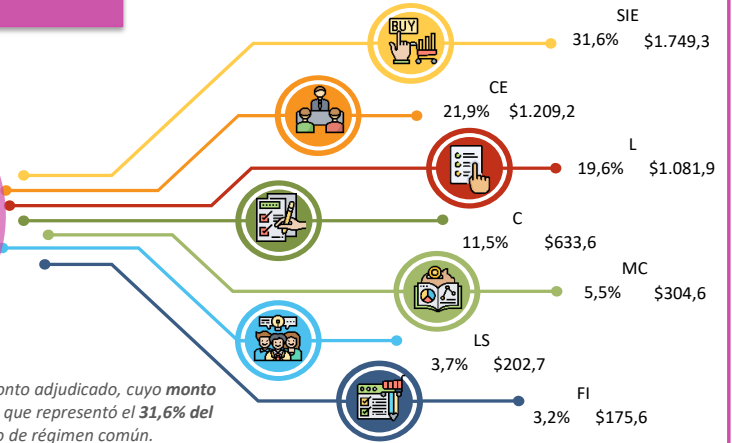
BUY

SIE
31,6% $1.749,3

CE
21,9% $1.209,2

L
19,6% $1.081,9

C
11,5% $633,6

MC
5,5% $304,6

LS
3,7% $202,7

FI
3,2% $175,6

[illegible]onto adjudicado, cuyo monto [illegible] que representó el 31,6% del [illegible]o de régimen común.